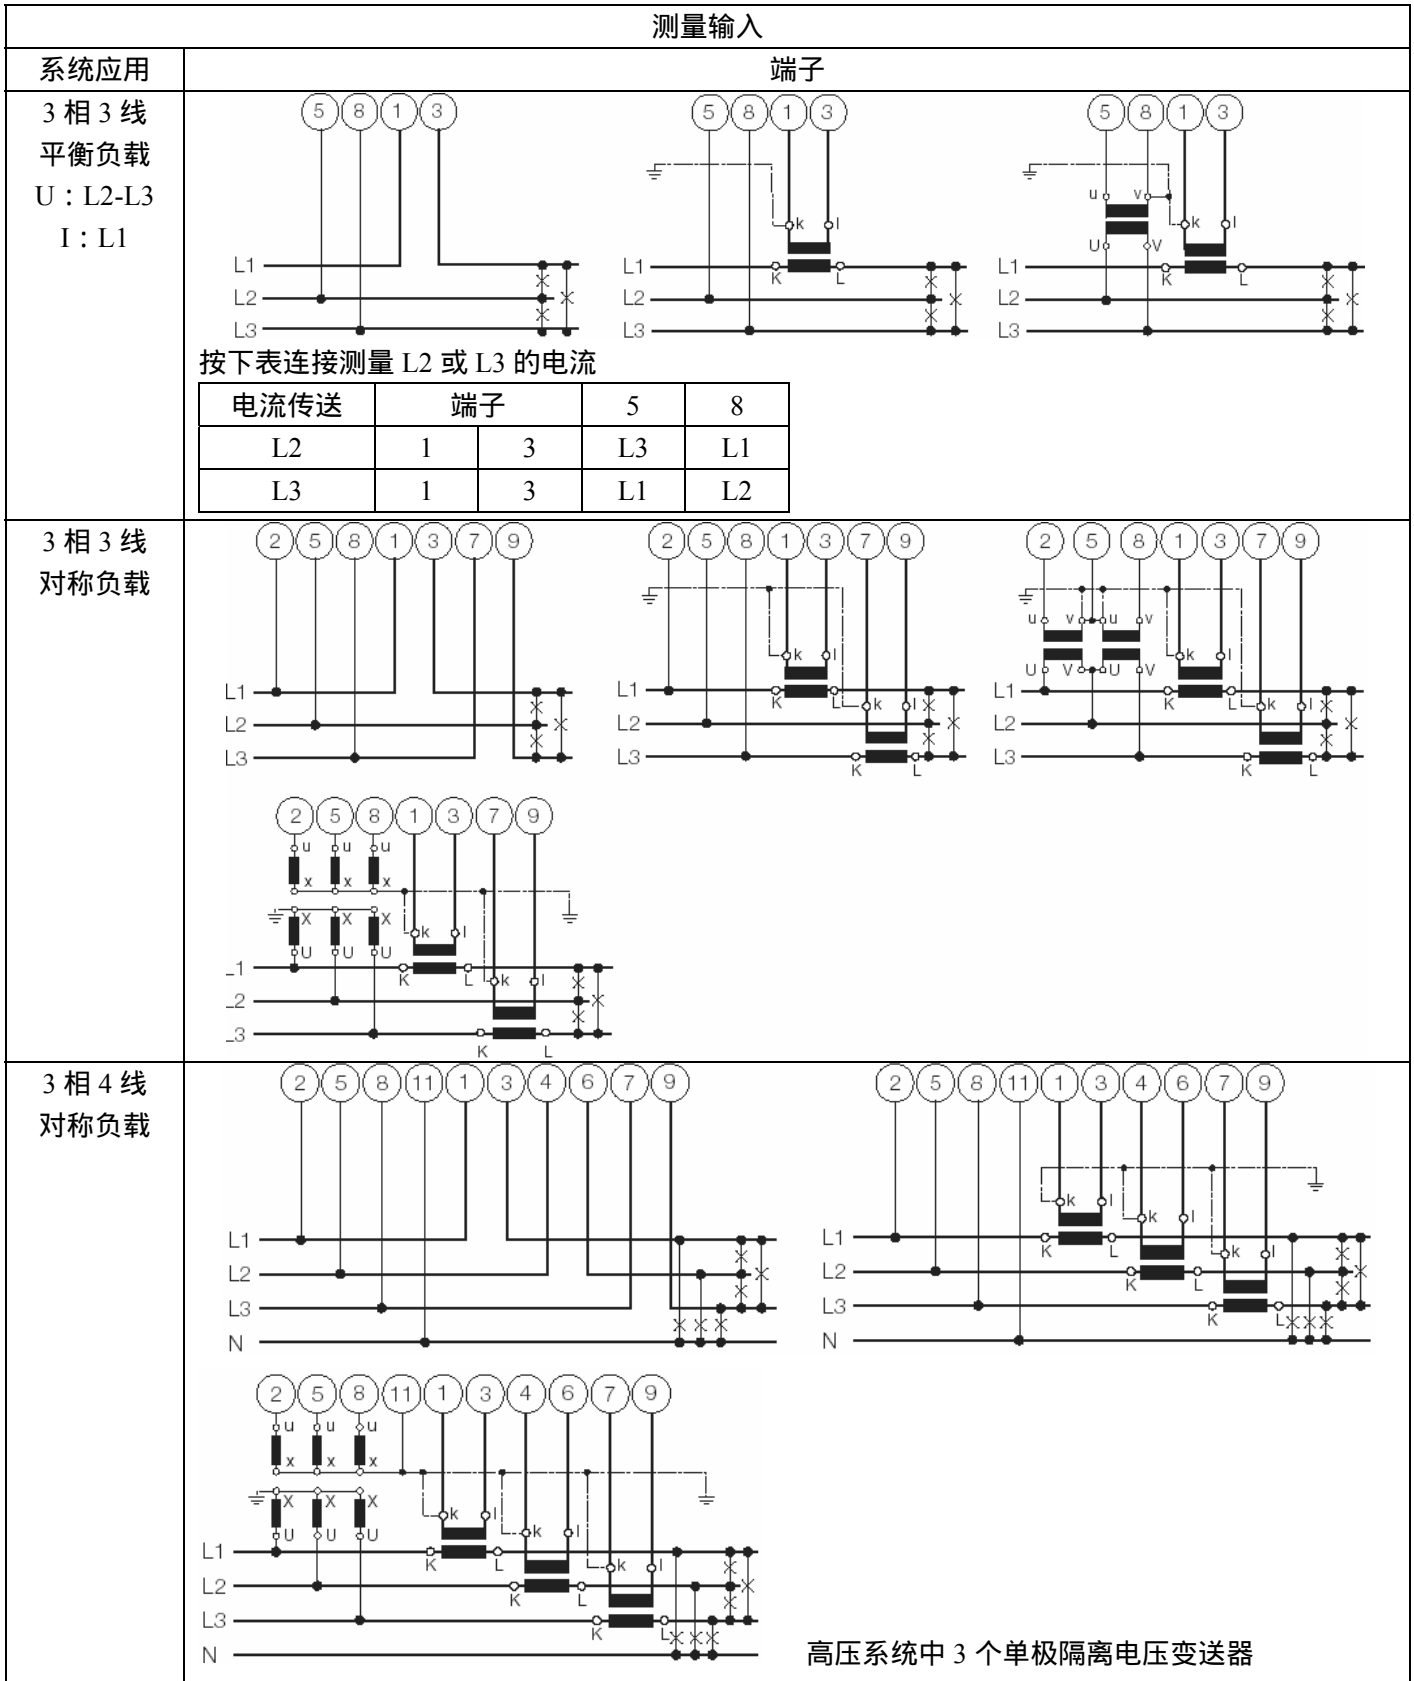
测量输入

| 系统应用 | 端子 |
|---|---|
| 3 相 3 线 平衡负载 U：L2-L3 I：L1 | 5 8 1 3 L1 L2 L3 / 5 8 1 3 k l K L L1 L2 L3 / 5 8 1 3 u v U V k l K L L1 L2 L3 按下表连接测量 L2 或 L3 的电流 |
| 3 相 3 线 对称负载 | 2 5 8 1 3 7 9 L1 L2 L3 / 2 5 8 1 3 7 9 k l K L k l K L L1 L2 L3 / 2 5 8 1 3 7 9 u v u v U V U V k l K L k l K L L1 L2 L3 / 2 5 8 1 3 7 9 u x u x u x X U X U X U k l K L k l K L _1 _2 _3 |
| 3 相 4 线 对称负载 | 2 5 8 11 1 3 4 6 7 9 L1 L2 L3 N / 2 5 8 11 1 3 4 6 7 9 k l K L k l K L k l K L L1 L2 L3 N / 2 5 8 11 1 3 4 6 7 9 u x u x u x X U X U X U k l K L k l K L k l K L L1 L2 L3 N 高压系统中 3 个单极隔离电压变送器 |

| 电流传送 | 端子 | | 5 | 8 |
|---|---|---|---|---|
| L2 | 1 | 3 | L3 | L1 |
| L3 | 1 | 3 | L1 | L2 |